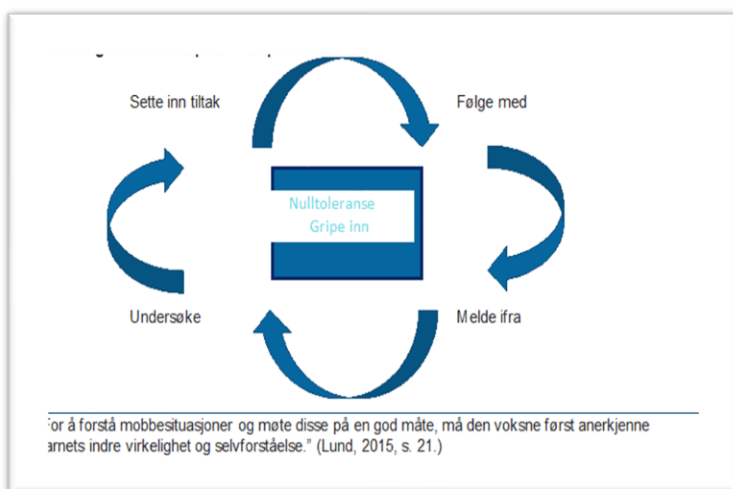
Sette inn tiltak

Følge med

Nulltoleranse
Gripe inn

Undersøke

Melde ifra

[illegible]or å forstå mobbesituasjoner og møte disse på en god måte, må den voksne først anerkjenne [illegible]arnets indre virkelighet og selvforståelse." (Lund, 2015, s. 21.)